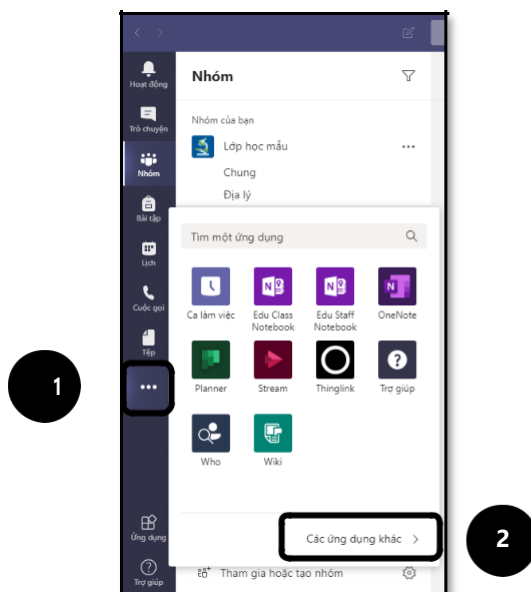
Hoạt động
Trò chuyện
Nhóm
Bài tập
Lịch
Cuộc gọi
Tệp
...
Ứng dụng
Trợ giúp

Nhóm

Nhóm của bạn
Lớp học mẫu ...
Chung
Địa lý

Tìm một ứng dụng

Ca làm việc
Edu Class Notebook
Edu Staff Notebook
OneNote
Planner
Stream
Thinglink
Trợ giúp
Who
Wiki

Các ứng dụng khác >

Tham gia hoặc tạo nhóm

1
2